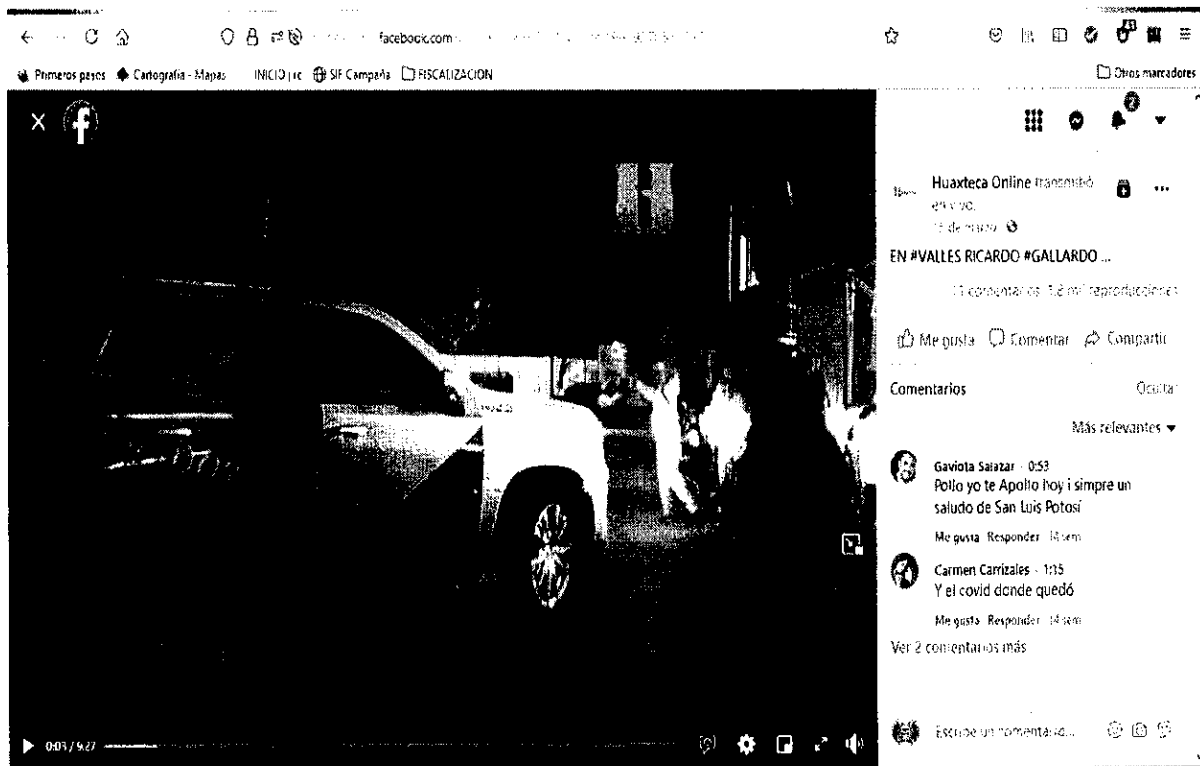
facebook.com

Primeros pasos   Cartografía - Mapas   INICIO | rc   SIF Campaña   FISCALIZACION

Otros marcadores

Huaxteca Online transmitió en vivo.
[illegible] de marzo

EN #VALLES RICARDO #GALLARDO ...

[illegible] comentarios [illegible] mil reproducciones

Me gusta   Comentar   Compartir

Comentarios   Ocultar

Más relevantes

Gaviota Salazar · 0:53
Pollo yo te Apollo hoy i simpre un saludo de San Luis Potosí
Me gusta · Responder · 14 sem

Carmen Carrizales · 1:15
Y el covid donde quedó
Me gusta · Responder · 14 sem

Ver 2 comentarios más

Escribe un comentario...

0:03 / 9:27